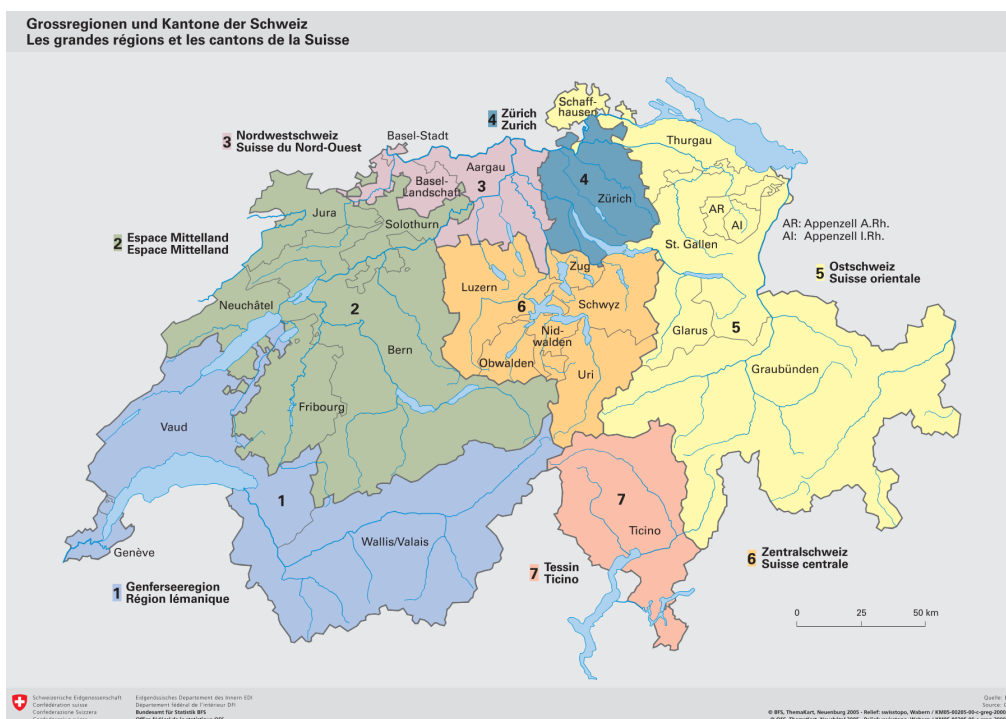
Grossregionen und Kantone der Schweiz
Les grandes régions et les cantons de la Suisse

4 Zürich
Zurich

3 Nordwestschweiz
Suisse du Nord-Ouest

2 Espace Mittelland
Espace Mittelland

5 Ostschweiz
Suisse orientale

6 Zentralschweiz
Suisse centrale

7 Tessin
Ticino

1 Genferseeregion
Région lémanique

Schaffhausen
Basel-Stadt
Aargau
Basel-Landschaft
3
Thurgau
4
Zürich
Jura
Solothurn
AR
AI
AR: Appenzell A.Rh.
AI: Appenzell I.Rh.
St. Gallen
Zug
Luzern
6
Schwyz
Neuchâtel
2
Nidwalden
Glarus
5
Bern
Obwalden
Uri
Graubünden
Fribourg
Vaud
1
7
Ticino
Genève
Wallis/Valais

0 25 50 km

Schweizerische Eidgenossenschaft
Confédération suisse
Confederazione Svizzera
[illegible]
Eidgenössisches Departement des Innern EDI
Département fédéral de l'intérieur DFI
Bundesamt für Statistik BFS
Office fédéral de la statistique OFS

Quelle: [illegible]
Source: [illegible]
© BFS, ThemaKart, Neuenburg 2005 - Relief: swisstopo, Wabern / KM05-00285-00-c-greg-2000
© OFS, ThemaKart, Neuchâtel 2005 - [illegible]